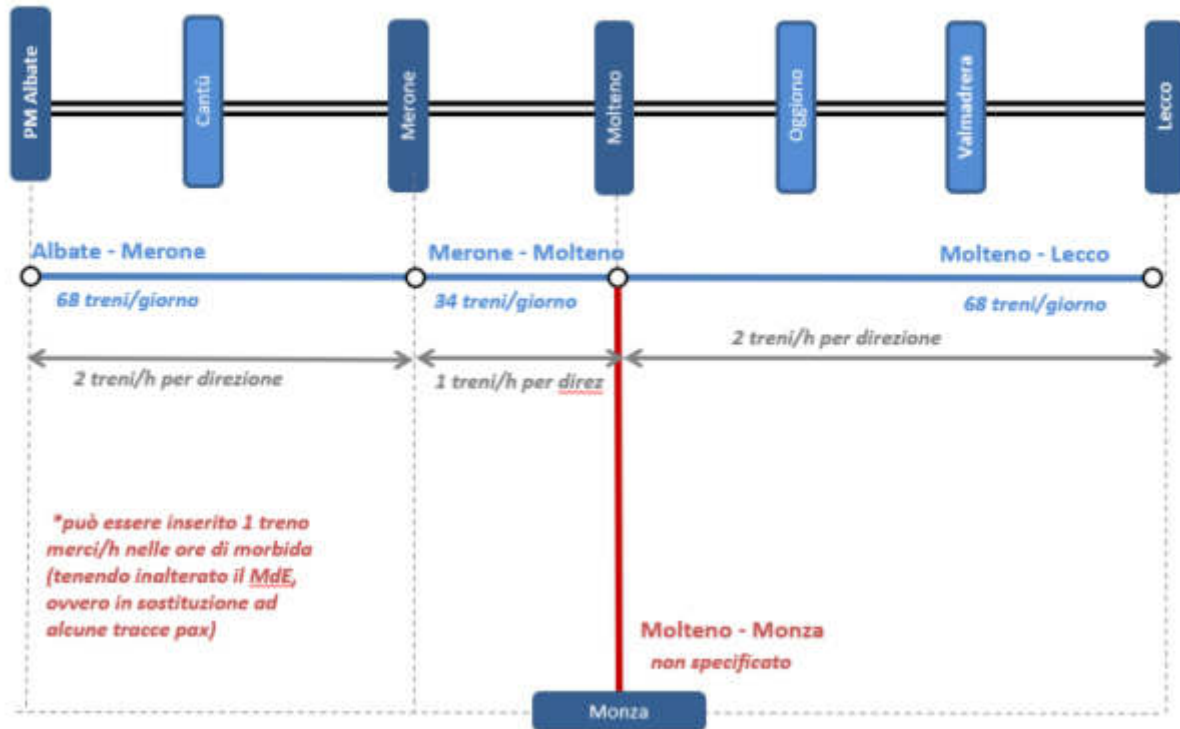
PM Albate

Cantù

Merone

Molteno

Oggiono

Valmadrera

Lecco

Albate - Merone
68 treni/giorno

Merone - Molteno
34 treni/giorno

Molteno - Lecco
68 treni/giorno

2 treni/h per direzione

1 treni/h per direz

2 treni/h per direzione

*può essere inserito 1 treno merci/h nelle ore di morbida (tenendo inalterato il MdE, ovvero in sostituzione ad alcune tracce pax)

Molteno - Monza
non specificato

Monza